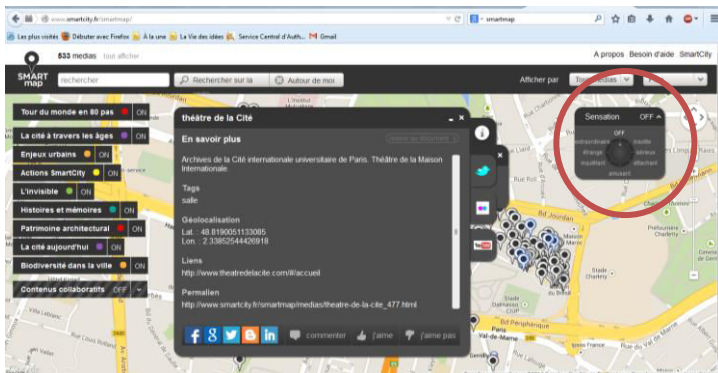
www.smartcity.fr/smartmap/

smartmap

Les plus visités | Débuter avec Firefox | À la une | La Vie des idées | Service Central d'Auth... | Gmail

533 medias tout afficher

A propos Besoin d'aide SmartCity

SMART map

rechercher

Rechercher sur la

Autour de moi

Afficher par Tous médias

Tour du monde en 80 pas ON

La cité à travers les âges ON

Enjeux urbains ON

Actions SmartCity ON

L'invisible ON

Histoires et mémoires ON

Patrimoine architectural ON

La cité aujourd'hui ON

Biodiversité dans la ville ON

Contenus collaboratifs OFF

théâtre de la Cité

En savoir plus

Archives de la Cité internationale universitaire de Paris. Théâtre de la Maison Internationale.

Tags
salle

Géolocalisation
Lat. : 48.8190051133085
Lon. : 2.33852544426918

Liens
http://www.theatredelacite.com/#/accueil

Permalien
http://www.smartcity.fr/smartmap/medias/theatre-de-la-cite_477.html

commenter j'aime j'aime pas

Sensation OFF

OFF

extraordinaire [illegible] étrange inquiétant amusant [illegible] attachant

Bd Jourdan

Bd de la Porte d'Ivry

Bd du Val-de-Marne